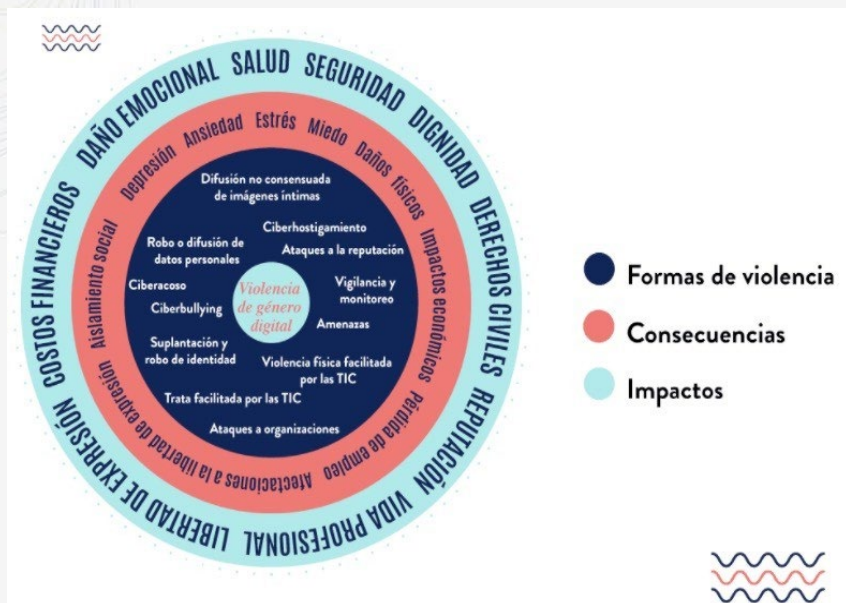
DAÑO EMOCIONAL SALUD SEGURIDAD DIGNIDAD DERECHOS CIVILES REPUTACIÓN VIDA PROFESIONAL LIBERTAD DE EXPRESIÓN COSTOS FINANCIEROS

Depresión Ansiedad Estrés Miedo Daños físicos Impactos económicos Pérdida de empleo Afectaciones a la libertad de expresión Aislamiento social

Difusión no consensuada de imágenes íntimas
Ciberhostigamiento
Ataques a la reputación
Robo o difusión de datos personales
Vigilancia y monitoreo
Ciberacoso
Ciberbullying
Violencia de género digital
Amenazas
Suplantación y robo de identidad
Violencia física facilitada por las TIC
Trata facilitada por las TIC
Ataques a organizaciones

Formas de violencia
Consecuencias
Impactos